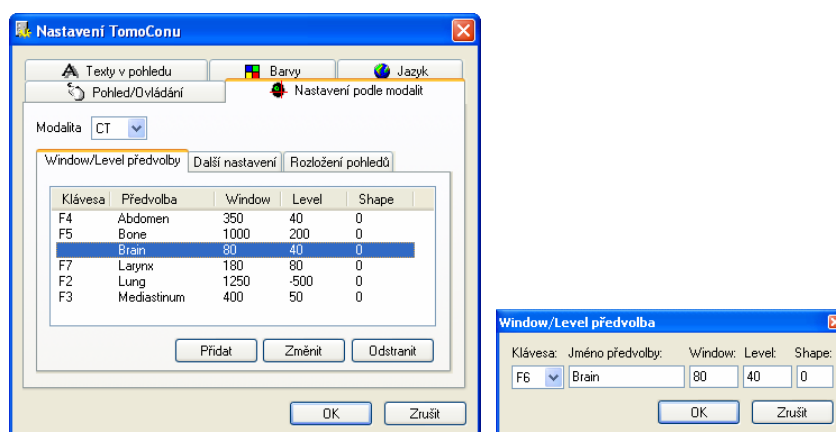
Nastavení TomoConu

Texty v pohledu
Barvy
Jazyk
Pohled/Ovládání
Nastavení podle modalit

Modalita CT

Window/Level předvolby
Další nastavení
Rozložení pohledů

| Klávesa | Předvolba | Window | Level | Shape |
|---|---|---|---|---|
| F4 | Abdomen | 350 | 40 | 0 |
| F5 | Bone | 1000 | 200 | 0 |
| F6 | Brain | 80 | 40 | 0 |
| F7 | Larynx | 180 | 80 | 0 |
| F2 | Lung | 1250 | -500 | 0 |
| F3 | Mediastinum | 400 | 50 | 0 |

Přidat
Změnit
Odstranit

OK
Zrušit

Window/Level předvolba

Klávesa: Jméno předvolby: Window: Level: Shape:
F6 Brain 80 40 0

OK
Zrušit